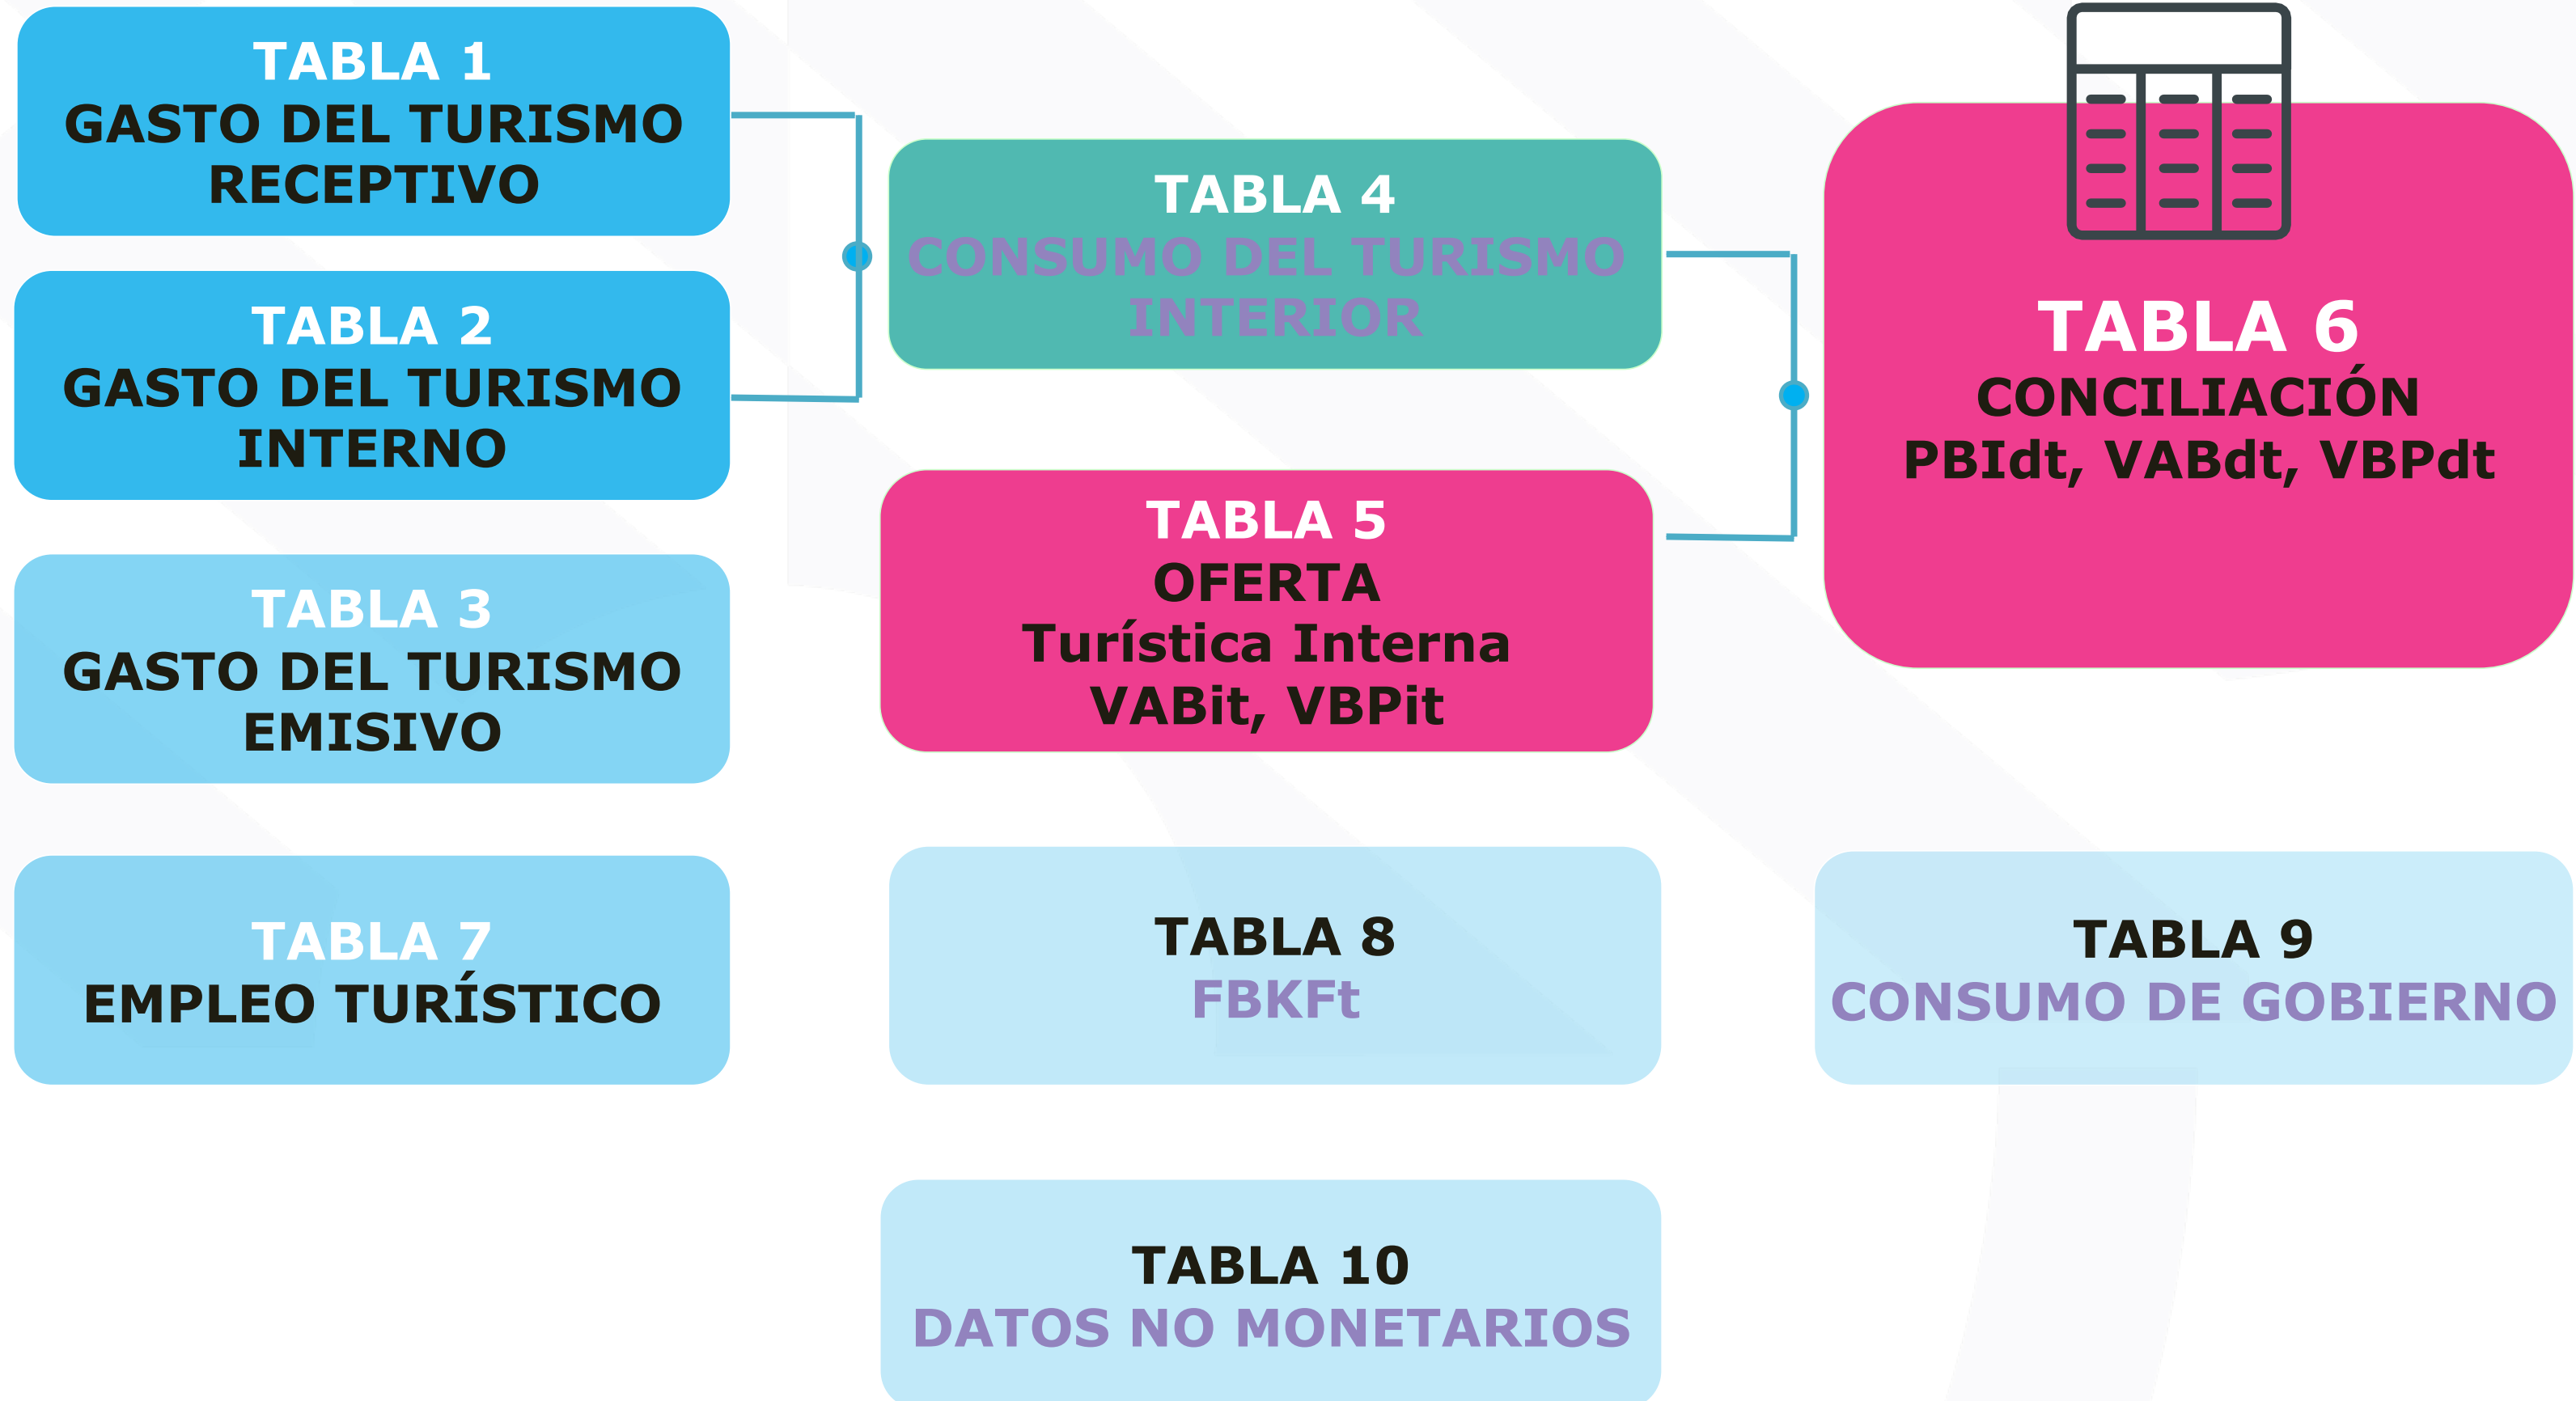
TABLA 1
GASTO DEL TURISMO RECEPTIVO

TABLA 2
GASTO DEL TURISMO INTERNO

TABLA 3
GASTO DEL TURISMO EMISIVO

TABLA 7
EMPLEO TURÍSTICO

TABLA 4
CONSUMO DEL TURISMO INTERIOR

TABLA 5
OFERTA
Turística Interna
VABit, VBPit

TABLA 8
FBKFt

TABLA 10
DATOS NO MONETARIOS

TABLA 6
CONCILIACIÓN
PBIdt, VABdt, VBPdt

TABLA 9
CONSUMO DE GOBIERNO